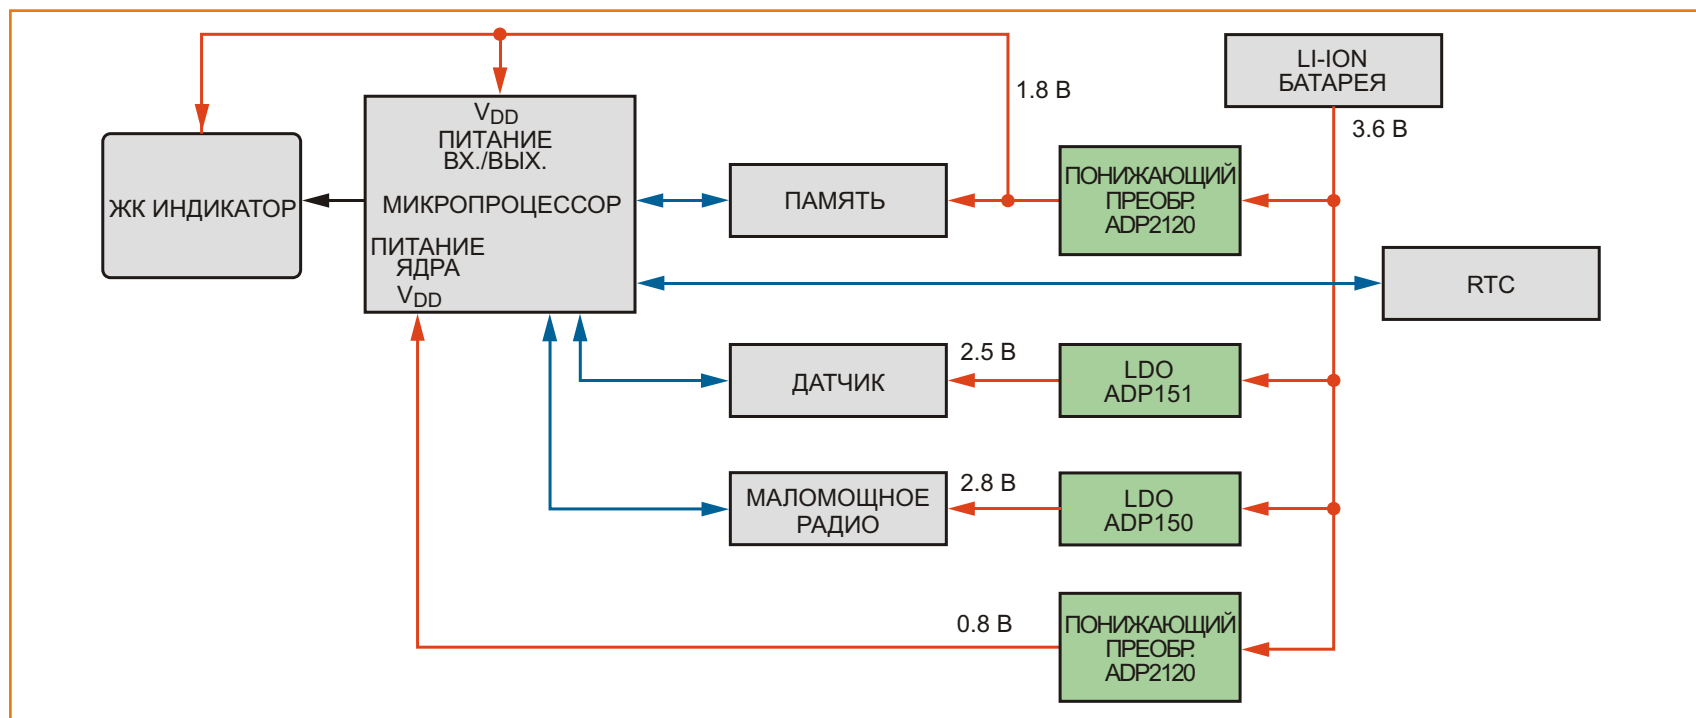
$V_{DD}$
ПИТАНИЕ
ВХ./ВЫХ.

МИКРОПРОЦЕССОР

ПИТАНИЕ
ЯДРА
$V_{DD}$

ЖК ИНДИКАТОР

1.8 В

LI-ION
БАТАРЕЯ

3.6 В

ПАМЯТЬ

ПОНИЖАЮЩИЙ
ПРЕОБР.
ADP2120

RTC

2.5 В

ДАТЧИК

LDO
ADP151

2.8 В

МАЛОМОЩНОЕ
РАДИО

LDO
ADP150

0.8 В

ПОНИЖАЮЩИЙ
ПРЕОБР.
ADP2120